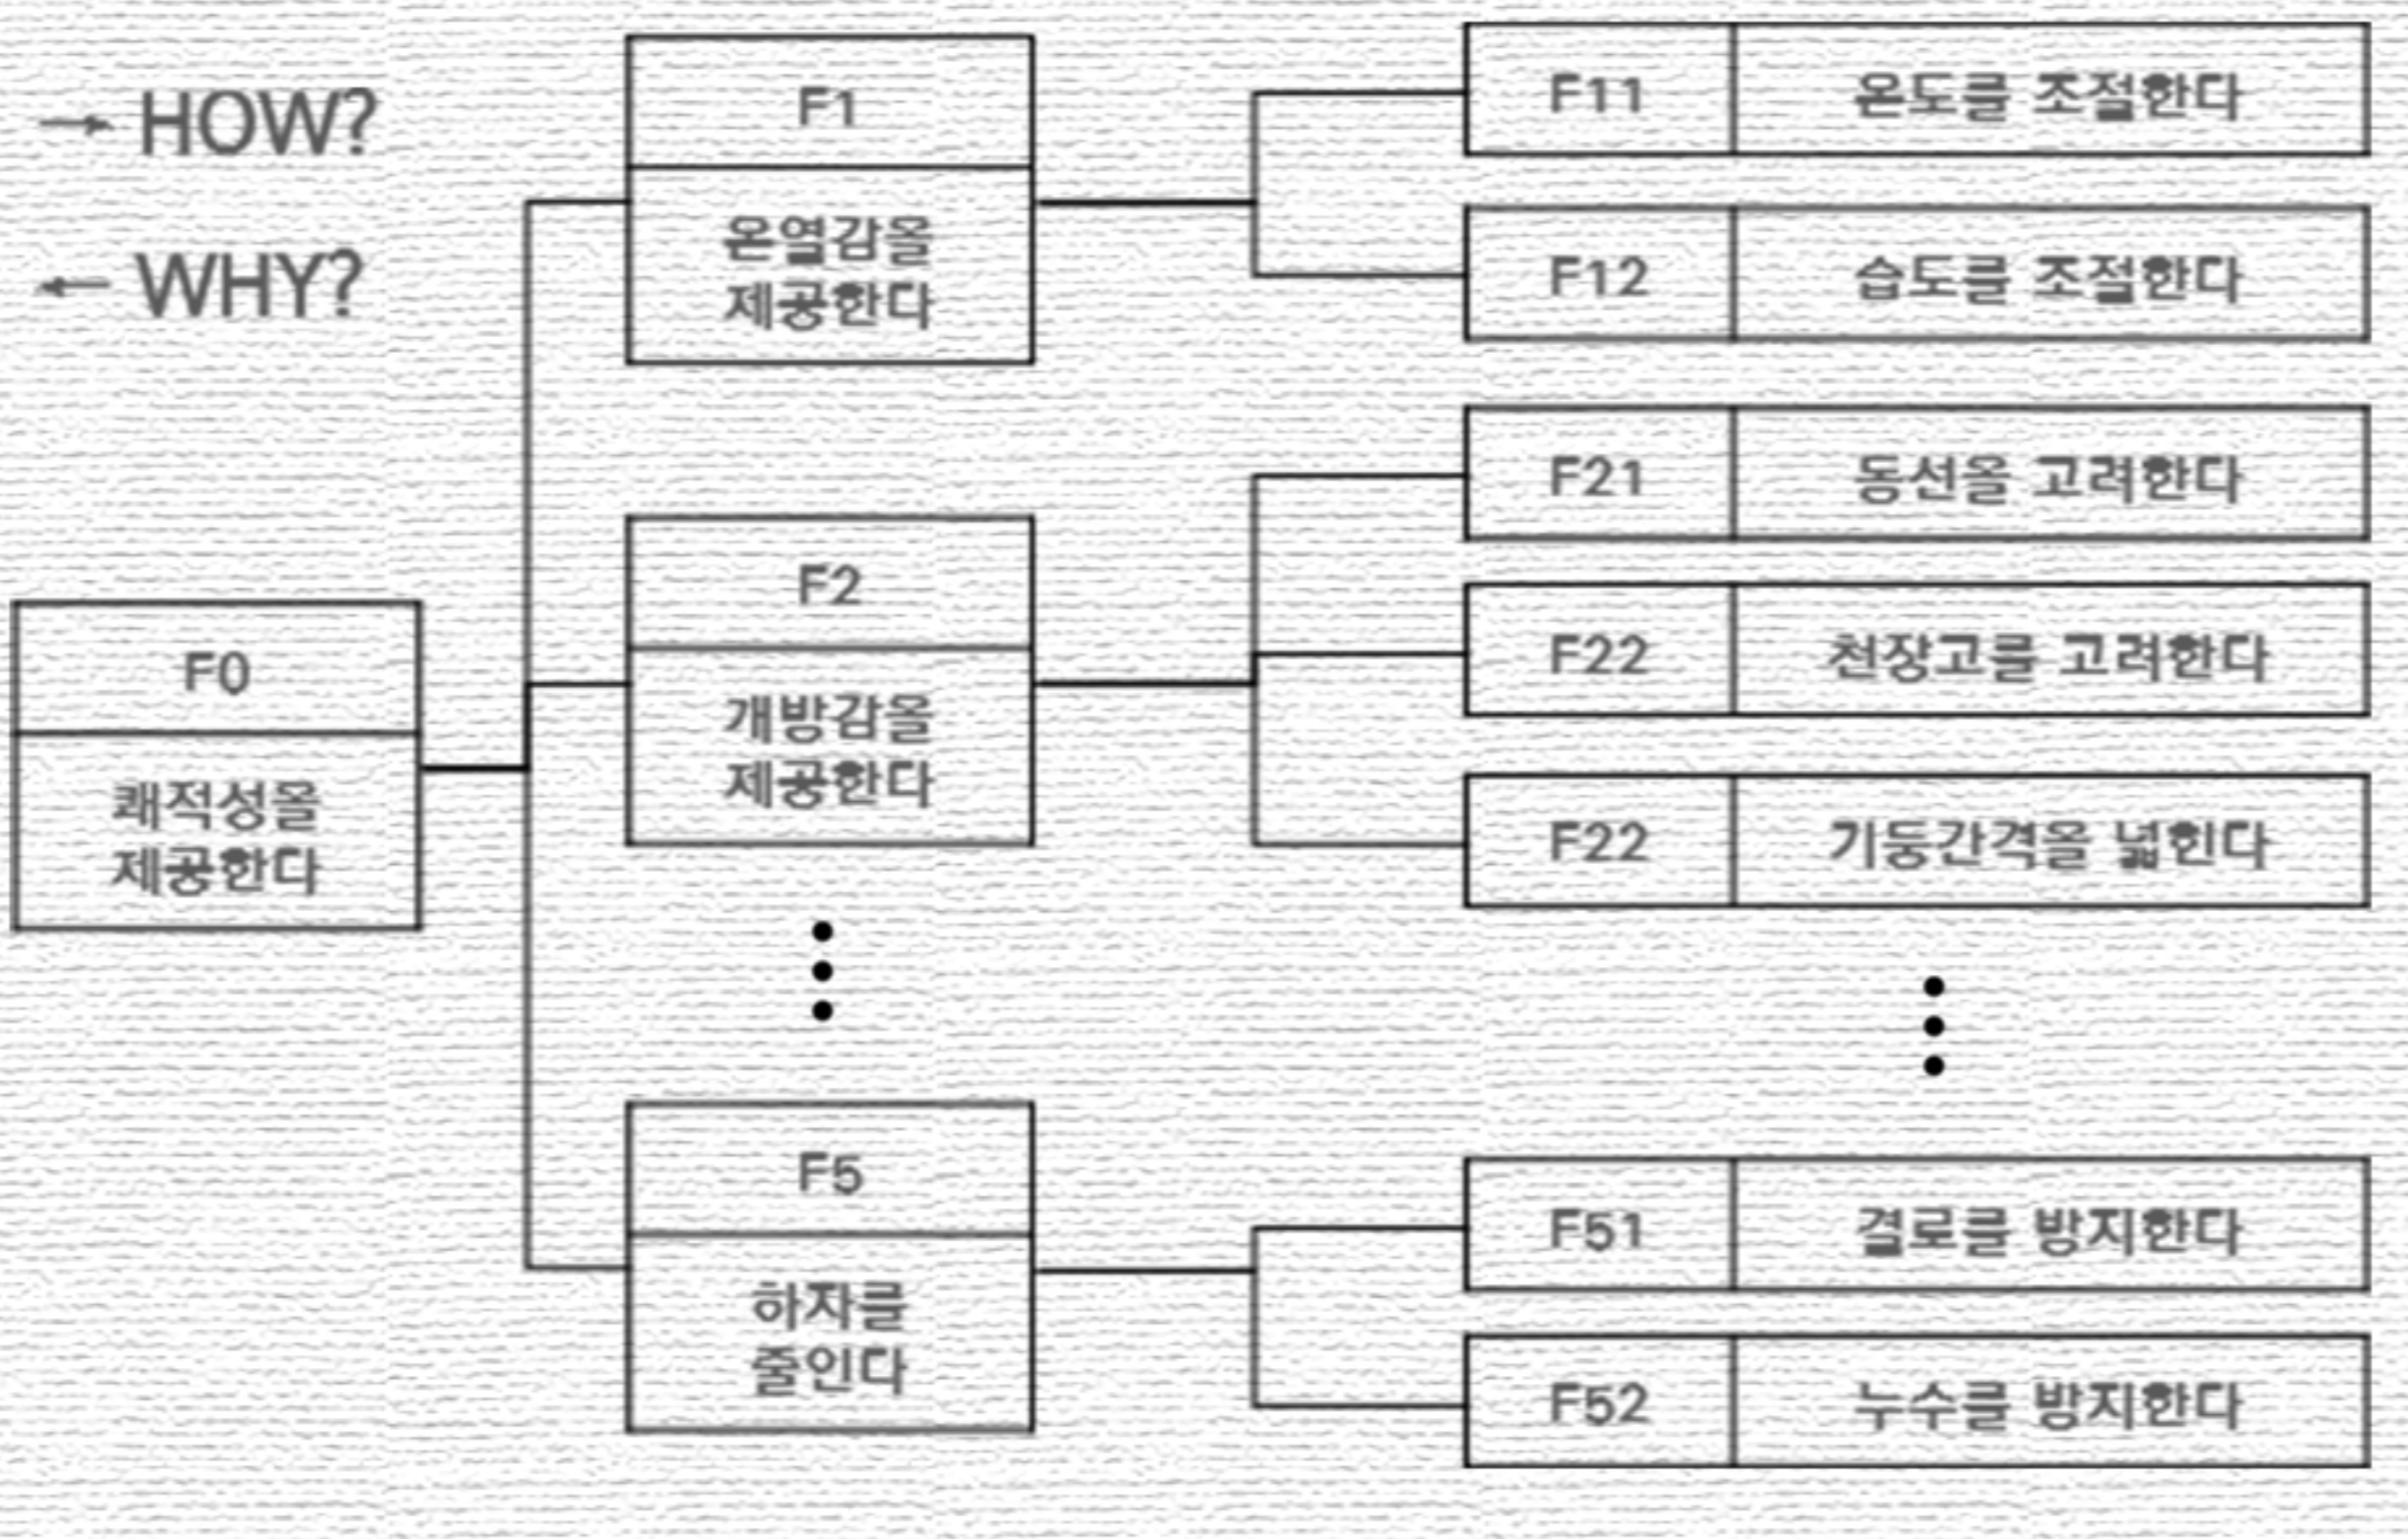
→ HOW?

← WHY?

F0
쾌적성을 제공한다

F1
온열감을 제공한다

F2
개방감을 제공한다

F5
하자를 줄인다

| F11 | 온도를 조절한다 |
|---|---|
| F12 | 습도를 조절한다 |
| F21 | 동선을 고려한다 |
| F22 | 천장고를 고려한다 |
| F22 | 기둥간격을 넓힌다 |
| F51 | 결로를 방지한다 |
| F52 | 누수를 방지한다 |